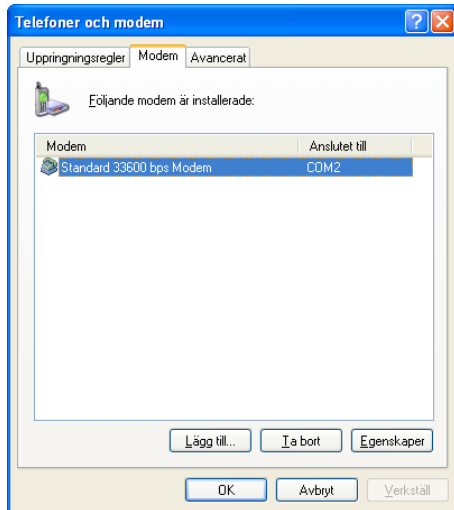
Telefoner och modem

Uppringningsregler | Modem | Avancerat

Följande modem är installerade:

| Modem | Anslutet till |
|---|---|
| Standard 33600 bps Modem | COM2 |

Lägg till... Ta bort Egenskaper

OK Avbryt Verkställ